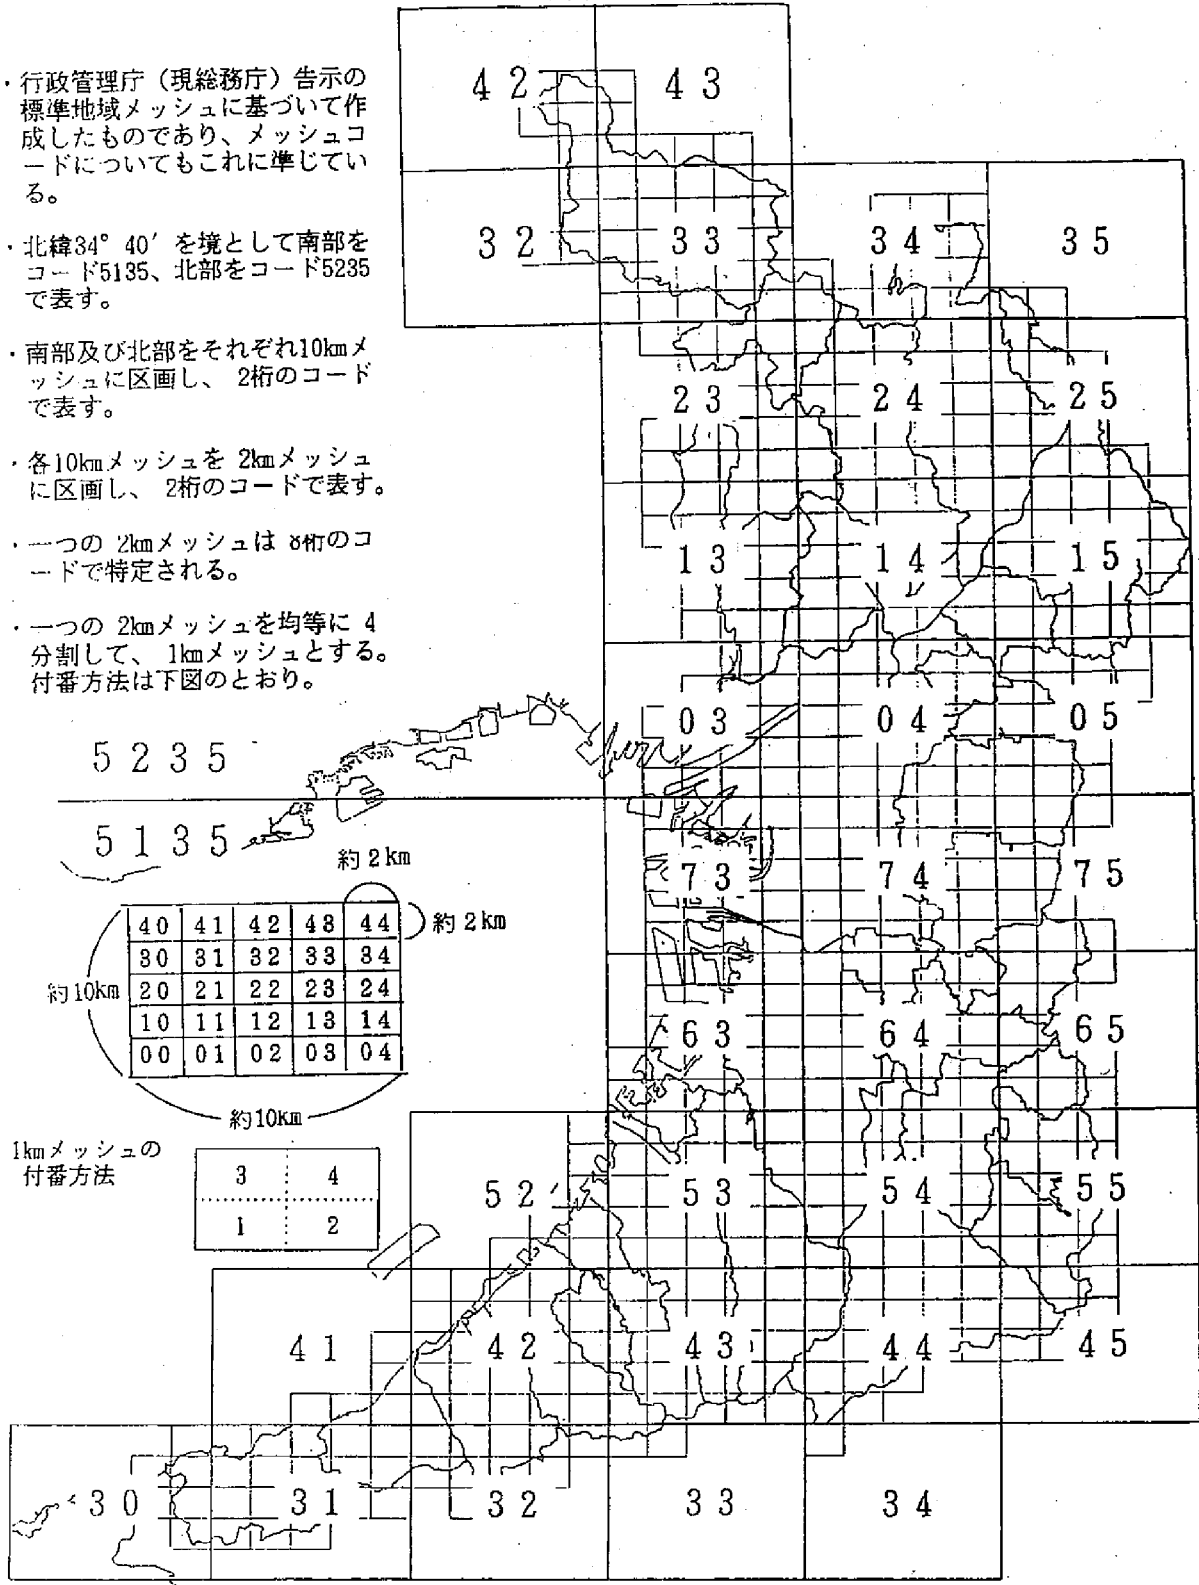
・行政管理庁（現総務庁）告示の標準地域メッシュに基づいて作成したものであり、メッシュコードについてもこれに準じている。

・北緯34° 40′ を境として南部をコード5135、北部をコード5235で表す。

・南部及び北部をそれぞれ10kmメッシュに区画し、 2桁のコードで表す。

・各10kmメッシュを 2kmメッシュに区画し、 2桁のコードで表す。

・一つの 2kmメッシュは 8桁のコードで特定される。

・一つの 2kmメッシュを均等に 4分割して、 1kmメッシュとする。付番方法は下図のとおり。

42 43
32 33 34 35
23 24 25
13 14 15
03 04 05

5235

5135

73 74 75
63 64 65
52 53 54 55
41 42 43 44 45
30 31 32 33 34

約 2 km

約 2 km

約10km

| 40 | 41 | 42 | 43 | 44 |
|---|---|---|---|---|
| 30 | 31 | 32 | 33 | 34 |
| 20 | 21 | 22 | 23 | 24 |
| 10 | 11 | 12 | 13 | 14 |
| 00 | 01 | 02 | 03 | 04 |

約10Km

1kmメッシュの付番方法

| 3 | 4 |
|---|---|
| 1 | 2 |